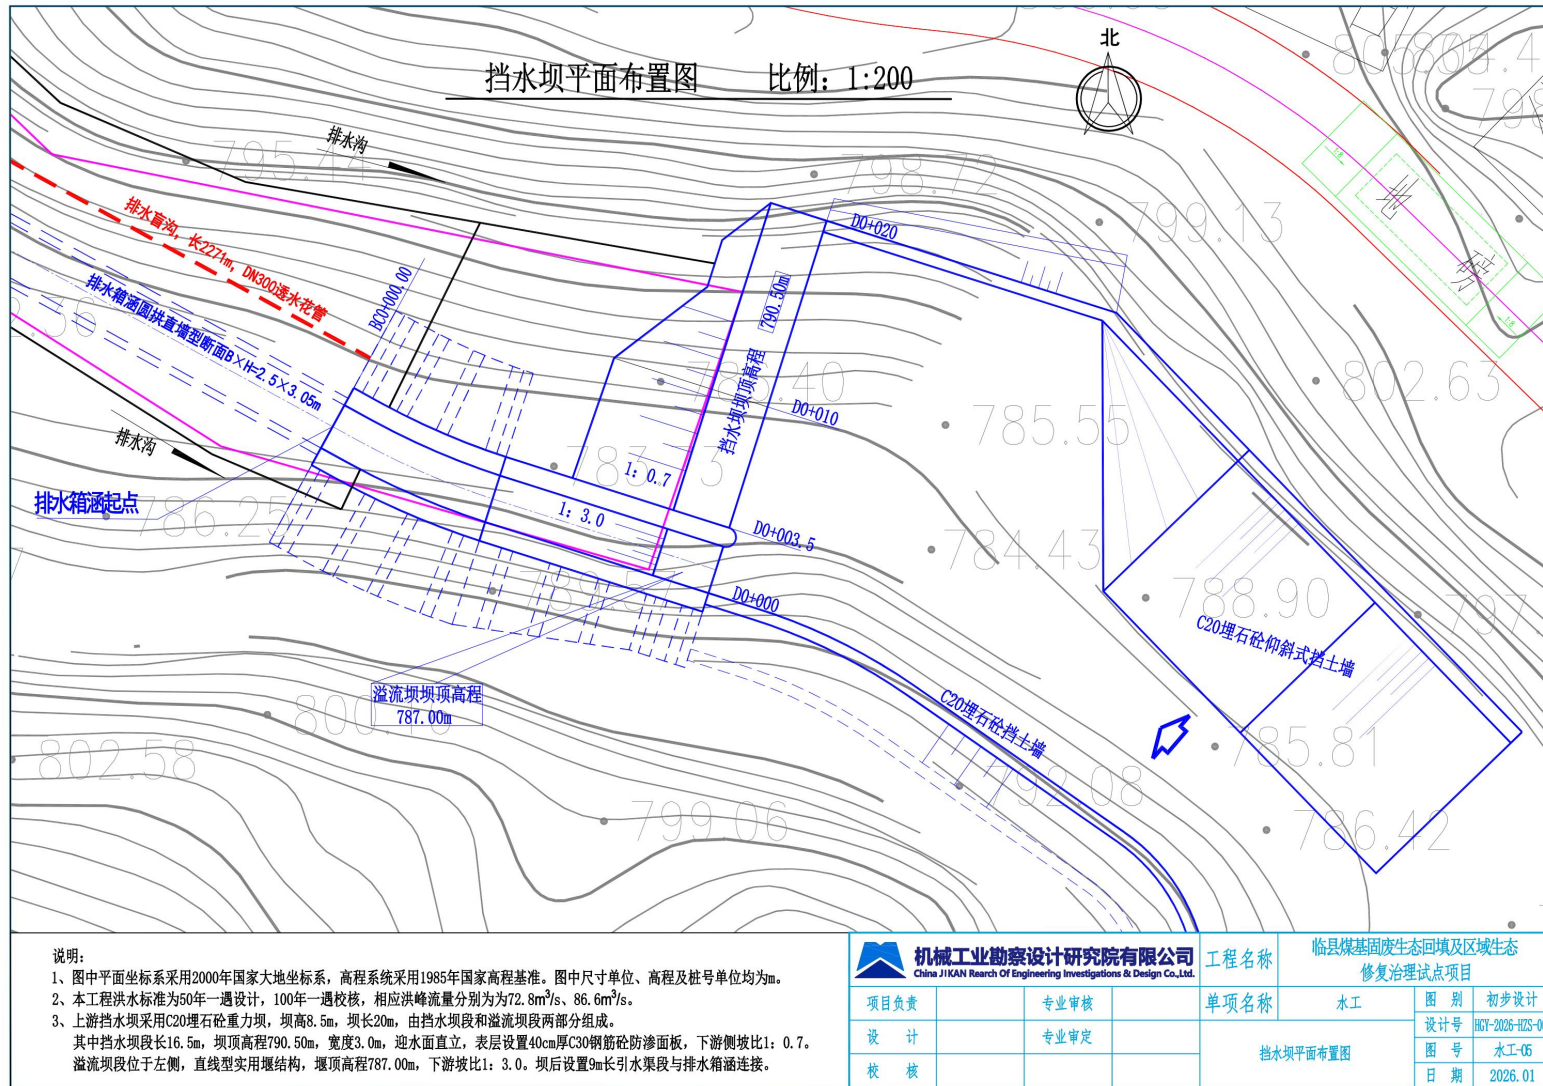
挡水坝平面布置图 比例：1:200

北

排水沟

排水盲沟，长227m，DN300透水花管

排水箱涵圆拱直墙型断面B×H=2.5×3.05m

BC0+000.00

排水沟

排水箱涵起点

D0+020

790.50m

挡水坝顶高程

D0+010

1：0.7

1：3.0

D0+003.5

D0+000

溢流坝坝顶高程
787.00m

C20埋石砼挡土墙

C20埋石砼仰斜式挡土墙

795.47
798.72
799.13
802.63
785.55
784.43
788.90
786.25
800.48
802.58
799.06
792.08
785.81
786.42

说明：
1、图中平面坐标系采用2000年国家大地坐标系，高程系统采用1985年国家高程基准。图中尺寸单位、高程及桩号单位均为m。
2、本工程洪水标准为50年一遇设计，100年一遇校核，相应洪峰流量分别为为72.8m$^3$/s、86.6m$^3$/s。
3、上游挡水坝采用C20埋石砼重力坝，坝高8.5m，坝长20m，由挡水坝段和溢流坝段两部分组成。
其中挡水坝段长16.5m，坝顶高程790.50m，宽度3.0m，迎水面直立，表层设置40cm厚C30钢筋砼防渗面板，下游侧坡比1：0.7。
溢流坝段位于左侧，直线型实用堰结构，堰顶高程787.00m，下游坡比1：3.0。坝后设置9m长引水渠段与排水箱涵连接。

| 机械工业勘察设计研究院有限公司 China JIKAN Rearch Of Engineering Investigations & Design Co.,Ltd. | | | | 工程名称 | 临县煤基固废生态回填及区域生态修复治理试点项目 | | |
|---|---|---|---|---|---|---|---|
| 项目负责 | | 专业审核 | | 单项名称 | 水工 | 图 别 | 初步设计 |
| 设 计 | | 专业审定 | | 挡水坝平面布置图 | | 设计号 | HGY-2026-HZS-0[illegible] |
| | | | | | | 图 号 | 水工-05 |
| 校 核 | | | | | | 日 期 | 2026.01 |